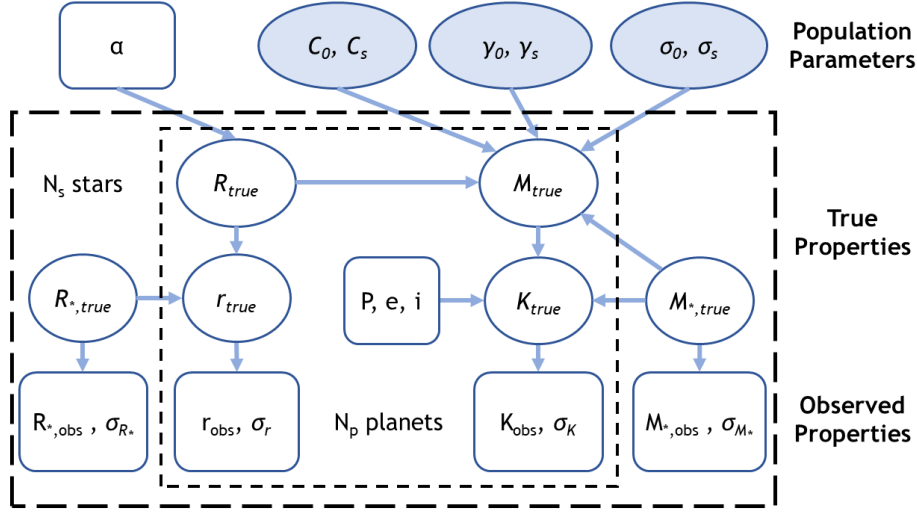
α

$C_0$, $C_s$

$\gamma_0$, $\gamma_s$

$\sigma_0$, $\sigma_s$

Population Parameters

$N_s$ stars

$R_{true}$

$M_{true}$

True Properties

$R_{*,true}$

$r_{true}$

P, e, i

$K_{true}$

$M_{*,true}$

$R_{*,obs}$ , $\sigma_{R_*}$

$r_{obs}$, $\sigma_r$

$N_p$ planets

$K_{obs}$, $\sigma_K$

$M_{*,obs}$ , $\sigma_{M_*}$

Observed Properties